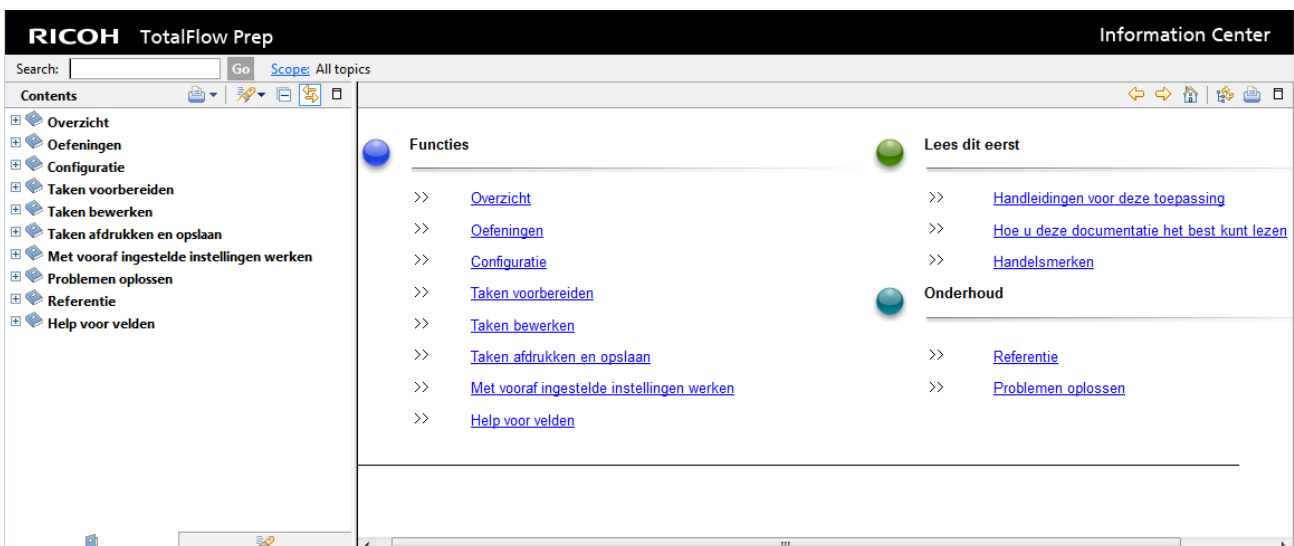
RICOH TotalFlow Prep

Information Center

Search: Go Scope: All topics

Contents

Overzicht
Oefeningen
Configuratie
Taken voorbereiden
Taken bewerken
Taken afdrukken en opslaan
Met vooraf ingestelde instellingen werken
Problemen oplossen
Referentie
Help voor velden

Functies

>> Overzicht
>> Oefeningen
>> Configuratie
>> Taken voorbereiden
>> Taken bewerken
>> Taken afdrukken en opslaan
>> Met vooraf ingestelde instellingen werken
>> Help voor velden

Lees dit eerst

>> Handleidingen voor deze toepassing
>> Hoe u deze documentatie het best kunt lezen
>> Handelsmerken

Onderhoud

>> Referentie
>> Problemen oplossen